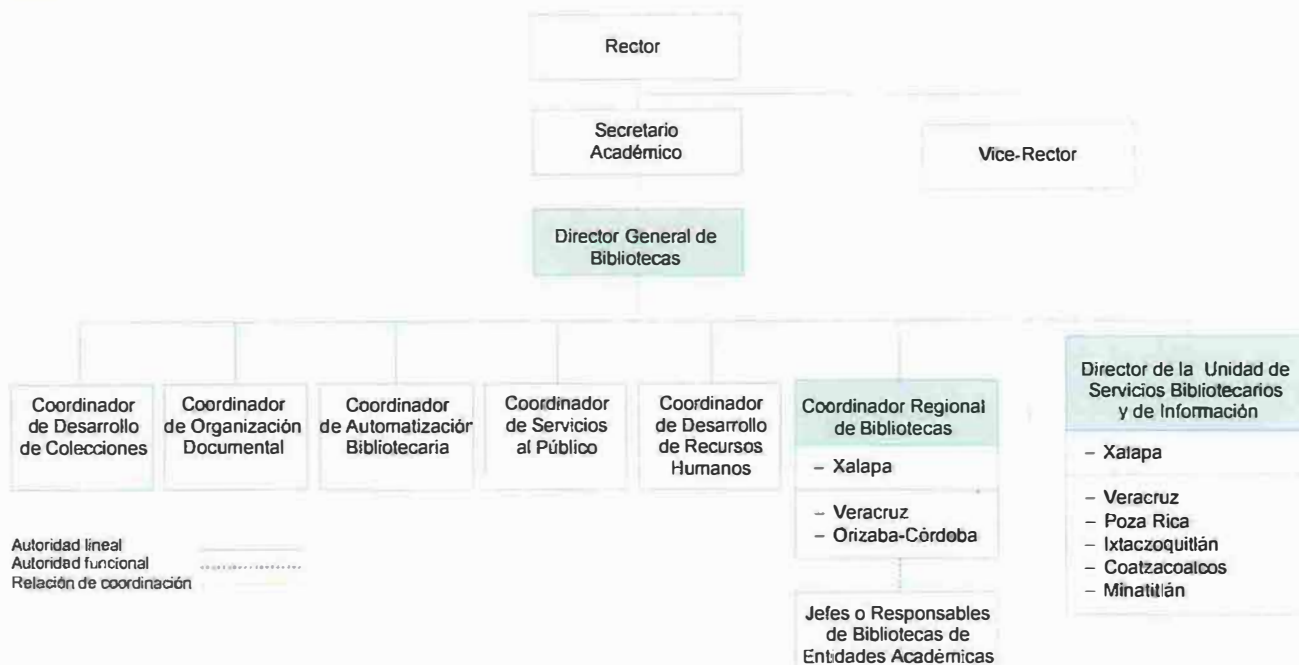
Rector

Secretario Académico

Vice-Rector

Director General de Bibliotecas

Coordinador de Desarrollo de Colecciones

Coordinador de Organización Documental

Coordinador de Automatización Bibliotecaria

Coordinador de Servicios al Público

Coordinador de Desarrollo de Recursos Humanos

Coordinador Regional de Bibliotecas

– Xalapa

– Veracruz
– Orizaba-Córdoba

Jefes o Responsables de Bibliotecas de Entidades Académicas

Director de la Unidad de Servicios Bibliotecarios y de Información

– Xalapa

– Veracruz
– Poza Rica
– Ixtaczoquitlán
– Coatzacoalcos
– Minatitlán

Autoridad lineal
Autoridad funcional
Relación de coordinación